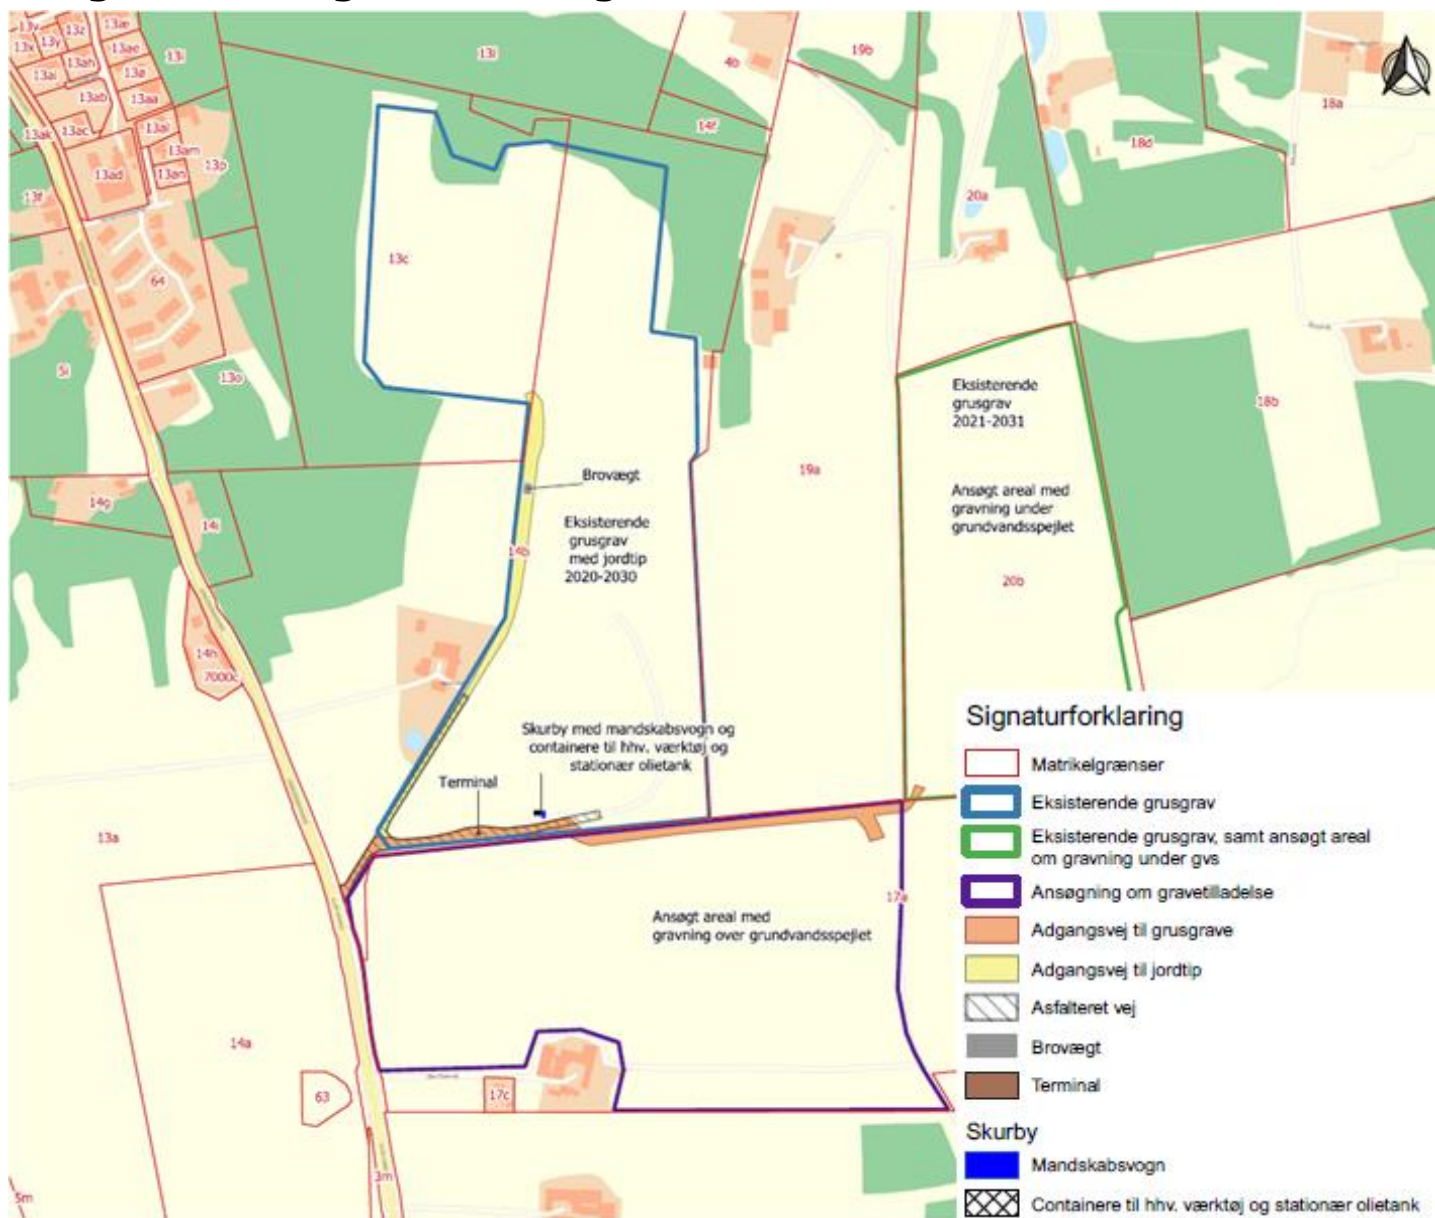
13v 13z 13æ 13x 13y 13ae 13i 13ai 13ah 13ø 13ab 13aa 13ak 13ac 13al 13am 13af 13ad 13an 13p 64 5i 13o 14g 14i 14h 7000c 13a 14a 63 17c 3m 5m 13i 4b 19b 14f 13c 14b 19a 20a 18d 18a 18b 20b 17a

Eksisterende grusgrav 2021-2031

Ansøgt areal med gravning under grundvandsspejlet

Brovægt

Eksisterende grusgrav med jordtip 2020-2030

Skurby med mandskabsvogn og containere til hhv. værktøj og stationær olietank

Terminal

Ansøgt areal med gravning over grundvandsspejlet

Signaturforklaring

Matrikelgrænser

Eksisterende grusgrav

Eksisterende grusgrav, samt ansøgt areal om gravning under gvs

Ansøgning om gravetilladelse

Adgangsvej til grusgrave

Adgangsvej til jordtip

Asfalteret vej

Brovægt

Terminal

Skurby

Mandskabsvogn

Containere til hhv. værktøj og stationær olietank